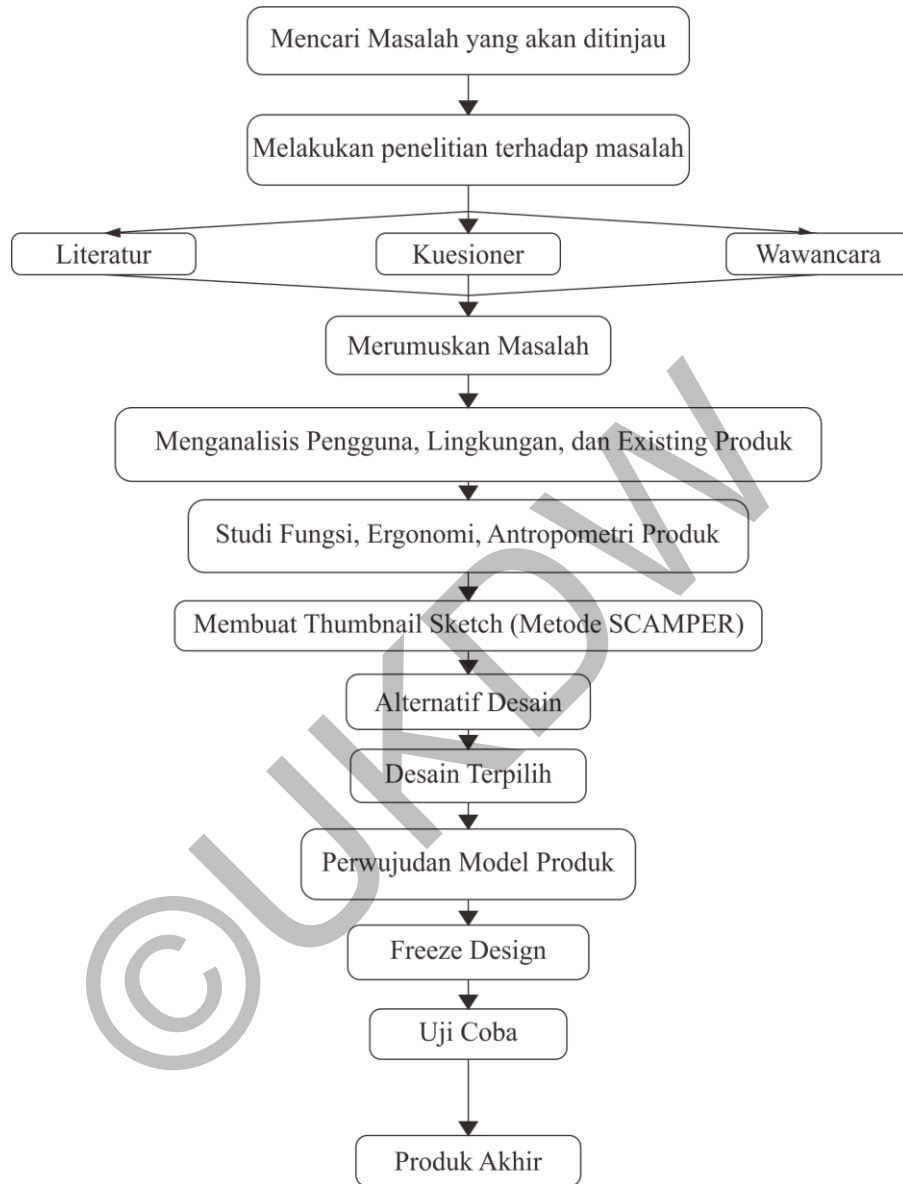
Mencari Masalah yang akan ditinjau

Melakukan penelitian terhadap masalah

Literatur

Kuesioner

Wawancara

Merumuskan Masalah

Menganalisis Pengguna, Lingkungan, dan Existing Produk

Studi Fungsi, Ergonomi, Antropometri Produk

Membuat Thumbnail Sketch (Metode SCAMPER)

Alternatif Desain

Desain Terpilih

Perwujudan Model Produk

Freeze Design

Uji Coba

Produk Akhir

©UKDW